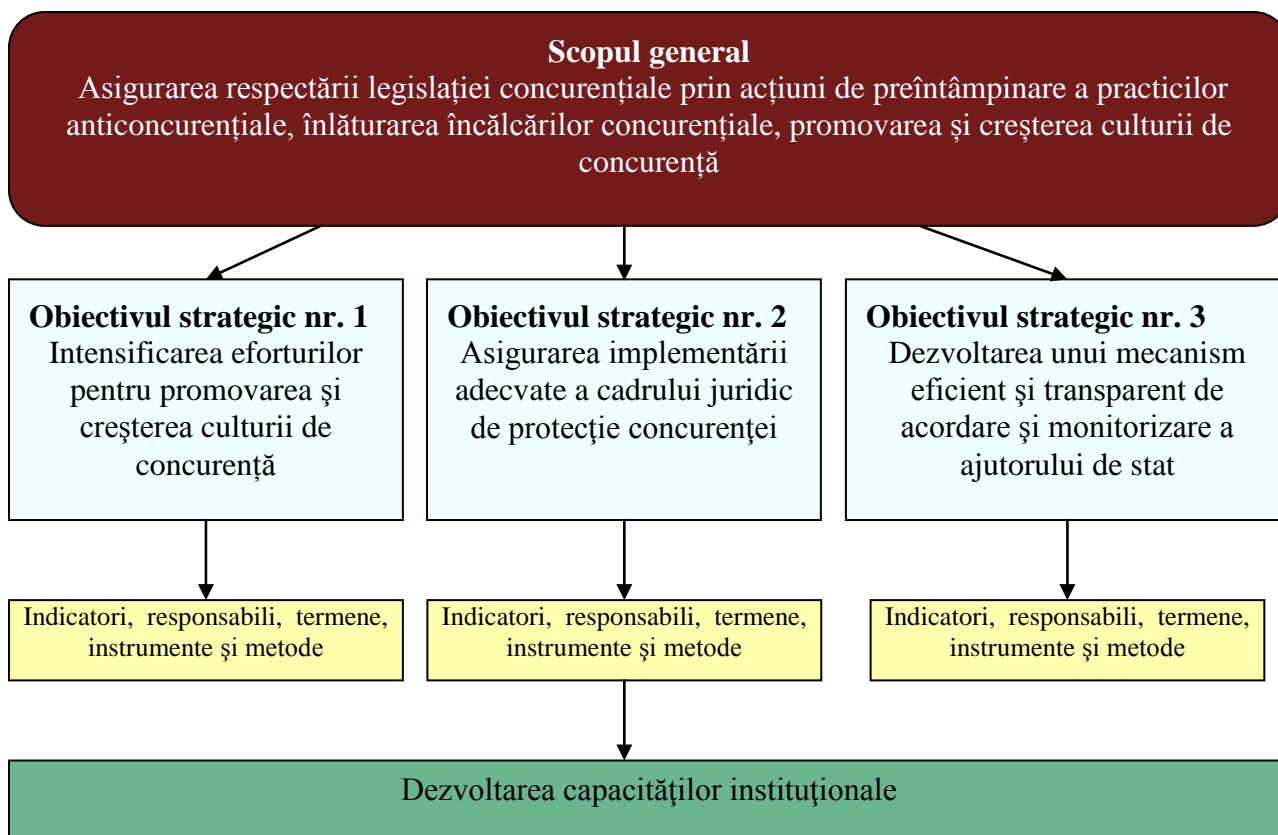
**Scopul general**
Asigurarea respectării legislației concurențiale prin acțiuni de preîntâmpinare a practicilor anticoncurențiale, înlăturarea încălcărilor concurențiale, promovarea și creșterea culturii de concurență

**Obiectivul strategic nr. 1**
Intensificarea eforturilor pentru promovarea şi creşterea culturii de concurență

**Obiectivul strategic nr. 2**
Asigurarea implementării adecvate a cadrului juridic de protecţie concurenţei

**Obiectivul strategic nr. 3**
Dezvoltarea unui mecanism eficient şi transparent de acordare şi monitorizare a ajutorului de stat

Indicatori, responsabili, termene, instrumente şi metode

Indicatori, responsabili, termene, instrumente şi metode

Indicatori, responsabili, termene, instrumente şi metode

Dezvoltarea capacităţilor instituţionale